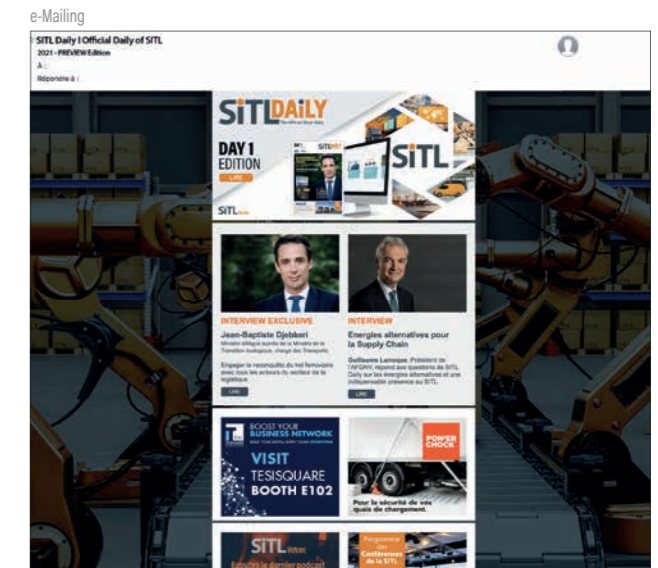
e-Mailing

SITL Daily I Official Daily of SITL
2021 - PREVIEW Edition
À :
Répondre à :

SITL DAILY
DAY 1
EDITION
LIRE
SITL
SITL

INTERVIEW EXCLUSIVE
Jean-Baptiste Djebbari
Ministre délégué auprès de la Ministre de la Transition écologique, chargé des Transports
Engager la reconquête du fret ferroviaire avec tous les acteurs du secteur de la logistique
LIRE

INTERVIEW
Energies alternatives pour la Supply Chain
Guillaume Lemoyne, Président de l'AFGNV, répond aux questions de SITL Daily sur les énergies alternatives et une indispensable présence au SITL.
LIRE

BOOST YOUR BUSINESS NETWORK
VISIT
TESISQUARE
BOOTH E102

POWER CHOCK
Pour la sécurité de vos quais de chargement.

SITL
Écoutez le dernier podcast

Programme des Conférences de la SITL